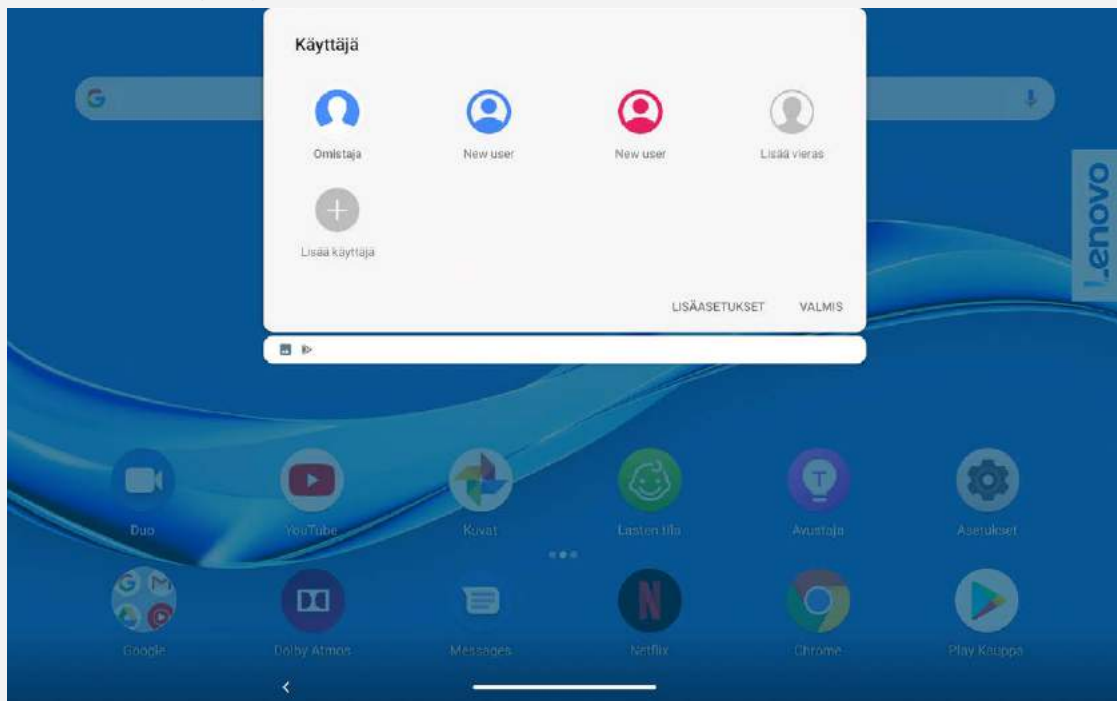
Käyttäjä

Omistaja

New user

New user

Lisää vieras

Lisää käyttäjä

LISÄASETUKSET

VALMIS

Lenovo

Duo

YouTube

Kuvat

Lasten tila

Avustaja

Asetukset

Google

Dolby Atmos

Messages

Netflix

Chrome

Play Kauppa